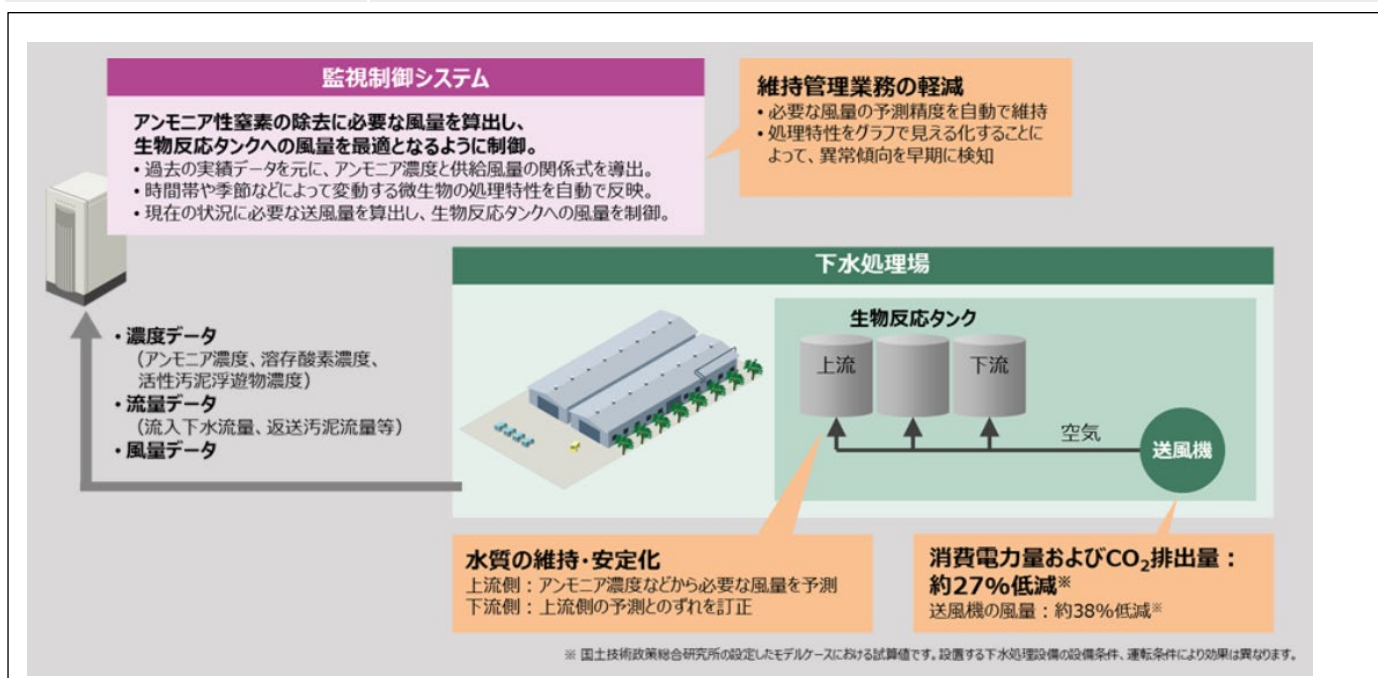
監視制御システム

アンモニア性窒素の除去に必要な風量を算出し、生物反応タンクへの風量を最適となるように制御。
• 過去の実績データを元に、アンモニア濃度と供給風量の関係式を導出。
• 時間帯や季節などによって変動する微生物の処理特性を自動で反映。
• 現在の状況に必要な送風量を算出し、生物反応タンクへの風量を制御。

維持管理業務の軽減
• 必要な風量の予測精度を自動で維持
• 処理特性をグラフで見える化することによって、異常傾向を早期に検知

下水処理場

• 濃度データ
（アンモニア濃度、溶存酸素濃度、活性汚泥浮遊物濃度）
• 流量データ
（流入下水流量、返送汚泥流量等）
• 風量データ

生物反応タンク
上流
下流
空気
送風機

水質の維持・安定化
上流側：アンモニア濃度などから必要な風量を予測
下流側：上流側の予測とのずれを訂正

消費電力量および$CO_2$排出量：約27%低減※
送風機の風量：約38%低減※

※ 国土技術政策総合研究所の設定したモデルケースにおける試算値です。設置する下水処理設備の設備条件、運転条件により効果は異なります。